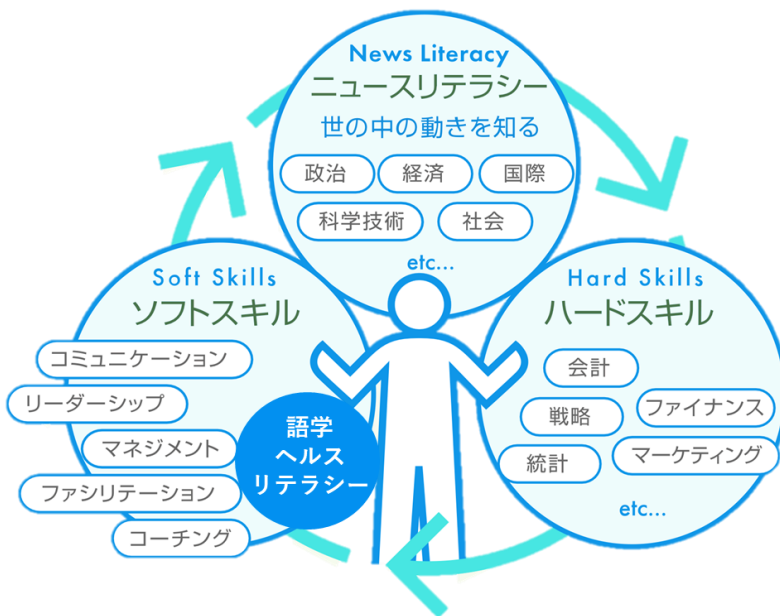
News Literacy
ニュースリテラシー
世の中の動きを知る
政治
経済
国際
科学技術
社会
etc...

Soft Skills
ソフトスキル
コミュニケーション
リーダーシップ
マネジメント
ファシリテーション
コーチング

語学
ヘルス
リテラシー

Hard Skills
ハードスキル
会計
戦略
ファイナンス
統計
マーケティング
etc...